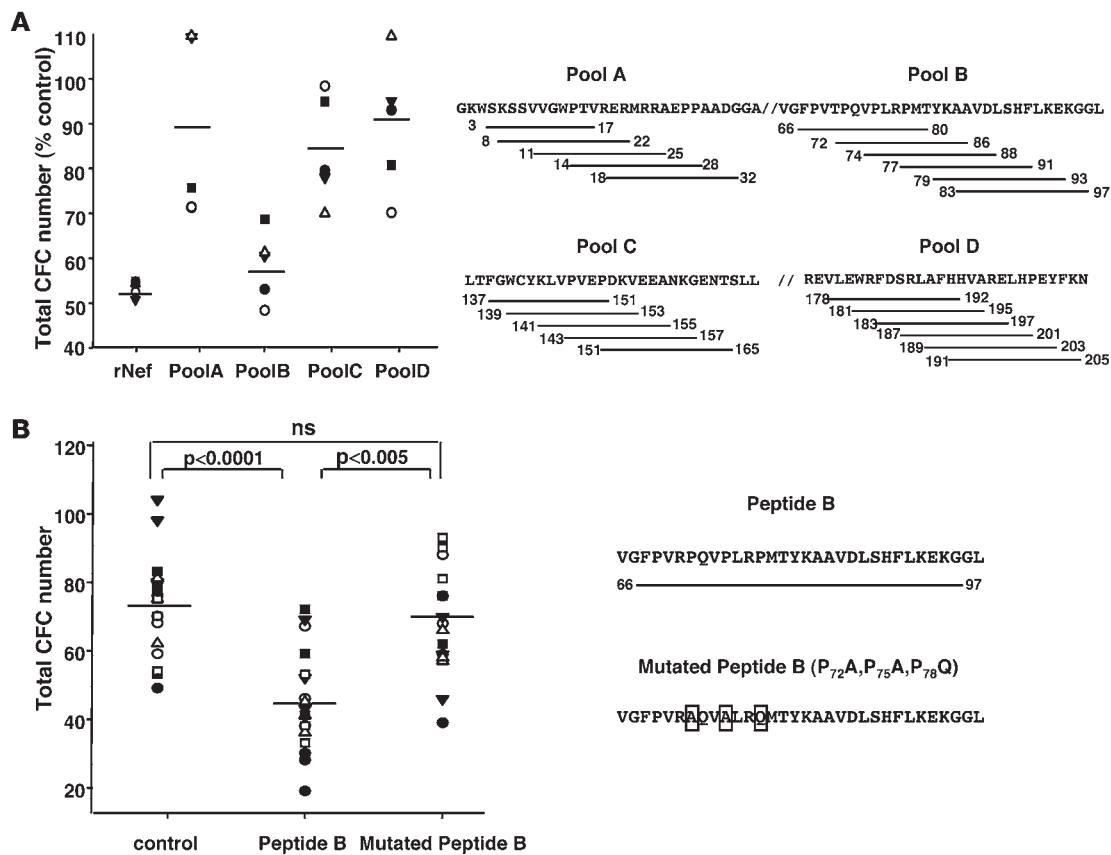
A

Total CFC number (% control)

110
100
90
80
70
60
50
40

rNef PoolA PoolB PoolC PoolD

Pool A

GKWSKSSVVGWPTVRERMRRAEPPAADGGA//

3 17
8 22
11 25
14 28
18 32

Pool B

/VGFPVTPQVPLRPMTYKAAVDLSHFLKEKGGL

66 80
72 86
74 88
77 91
79 93
83 97

Pool C

LTFGWCYKLVPVEPDKVEEANKGENTSLL

137 151
139 153
141 155
143 157
151 165

Pool D

// REVLEWRFDSRLAFHHVARELHPEYFKN

178 192
181 195
183 197
187 201
189 203
191 205

B

ns
p<0.0001 p<0.005

Total CFC number

120
100
80
60
40
20

control Peptide B Mutated Peptide B

Peptide B

VGFPVRPQVPLRPMTYKAAVDLSHFLKEKGGL

66 97

Mutated Peptide B ($P_{72}A$,$P_{75}A$,$P_{78}Q$)

VGFPVRAQVALRQMTYKAAVDLSHFLKEKGGL